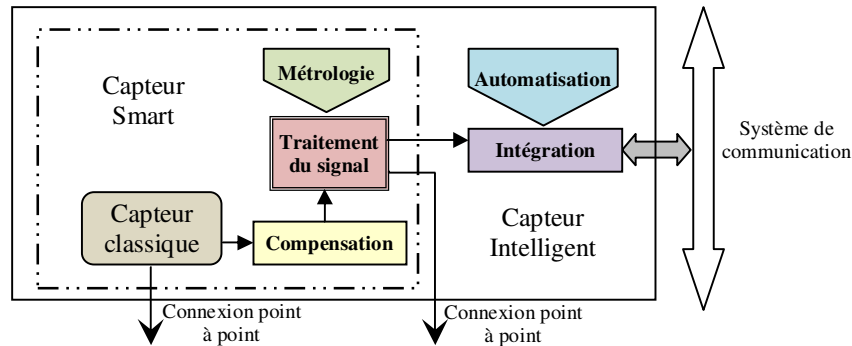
Capteur Smart

Métrologie

Traitement du signal

Automatisation

Intégration

Système de communication

Capteur classique

Compensation

Capteur Intelligent

Connexion point à point

Connexion point à point